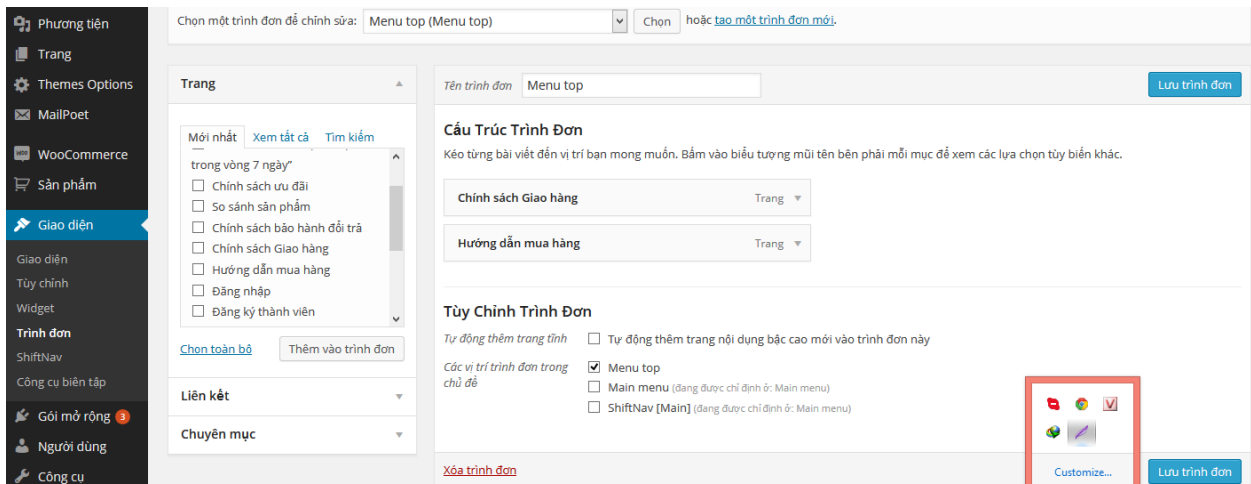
Phương tiện
Trang
Themes Options
MailPoet
WooCommerce
Sản phẩm
Giao diện
Giao diện
Tùy chỉnh
Widget
Trình đơn
ShiftNav
Công cụ biên tập
Gói mở rộng 3
Người dùng
Công cụ

Chọn một trình đơn để chỉnh sửa: Menu top (Menu top) Chọn hoặc tạo một trình đơn mới.

Trang
Mới nhất Xem tất cả Tìm kiếm
trong vòng 7 ngày"
Chính sách ưu đãi
So sánh sản phẩm
Chính sách bảo hành đổi trả
Chính sách Giao hàng
Hướng dẫn mua hàng
Đăng nhập
Đăng ký thành viên
Chọn toàn bộ Thêm vào trình đơn
Liên kết
Chuyên mục

Tên trình đơn Menu top
Lưu trình đơn
Cấu Trúc Trình Đơn
Kéo từng bài viết đến vị trí bạn mong muốn. Bấm vào biểu tượng mũi tên bên phải mỗi mục để xem các lựa chọn tùy biến khác.
Chính sách Giao hàng Trang
Hướng dẫn mua hàng Trang
Tùy Chỉnh Trình Đơn
Tự động thêm trang tĩnh Tự động thêm trang nội dụng bậc cao mới vào trình đơn này
Các vị trí trình đơn trong chủ đề
Menu top
Main menu (đang được chỉ định ở: Main menu)
ShiftNav [Main] (đang được chỉ định ở: Main menu)
Xóa trình đơn
Customize...
Lưu trình đơn